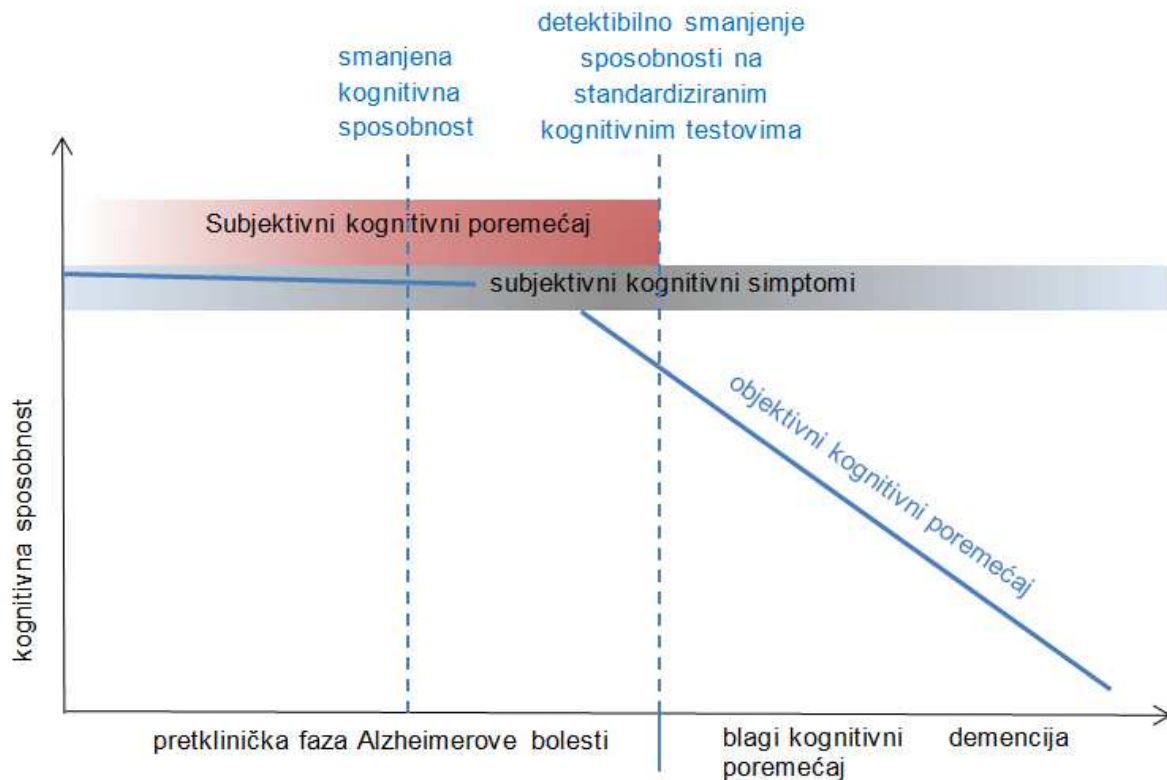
smanjena kognitivna sposobnost

detektibilno smanjenje sposobnosti na standardiziranim kognitivnim testovima

Subjektivni kognitivni poremećaj

subjektivni kognitivni simptomi

objektivni kognitivni poremećaj

kognitivna sposobnost

pretklinička faza Alzheimerove bolesti

blagi kognitivni poremećaj

demencija